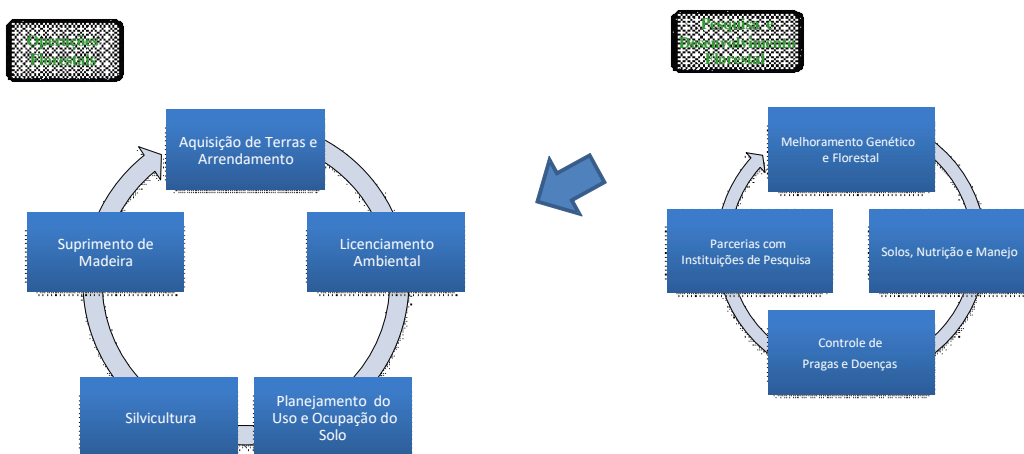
Operações Florestais

Pesquisa e Desenvolvimento Florestal

Aquisição de Terras e Arrendamento

Licenciamento Ambiental

Planejamento do Uso e Ocupação do Solo

Silvicultura

Suprimento de Madeira

Melhoramento Genético e Florestal

Solos, Nutrição e Manejo

Controle de Pragas e Doenças

Parcerias com Instituições de Pesquisa